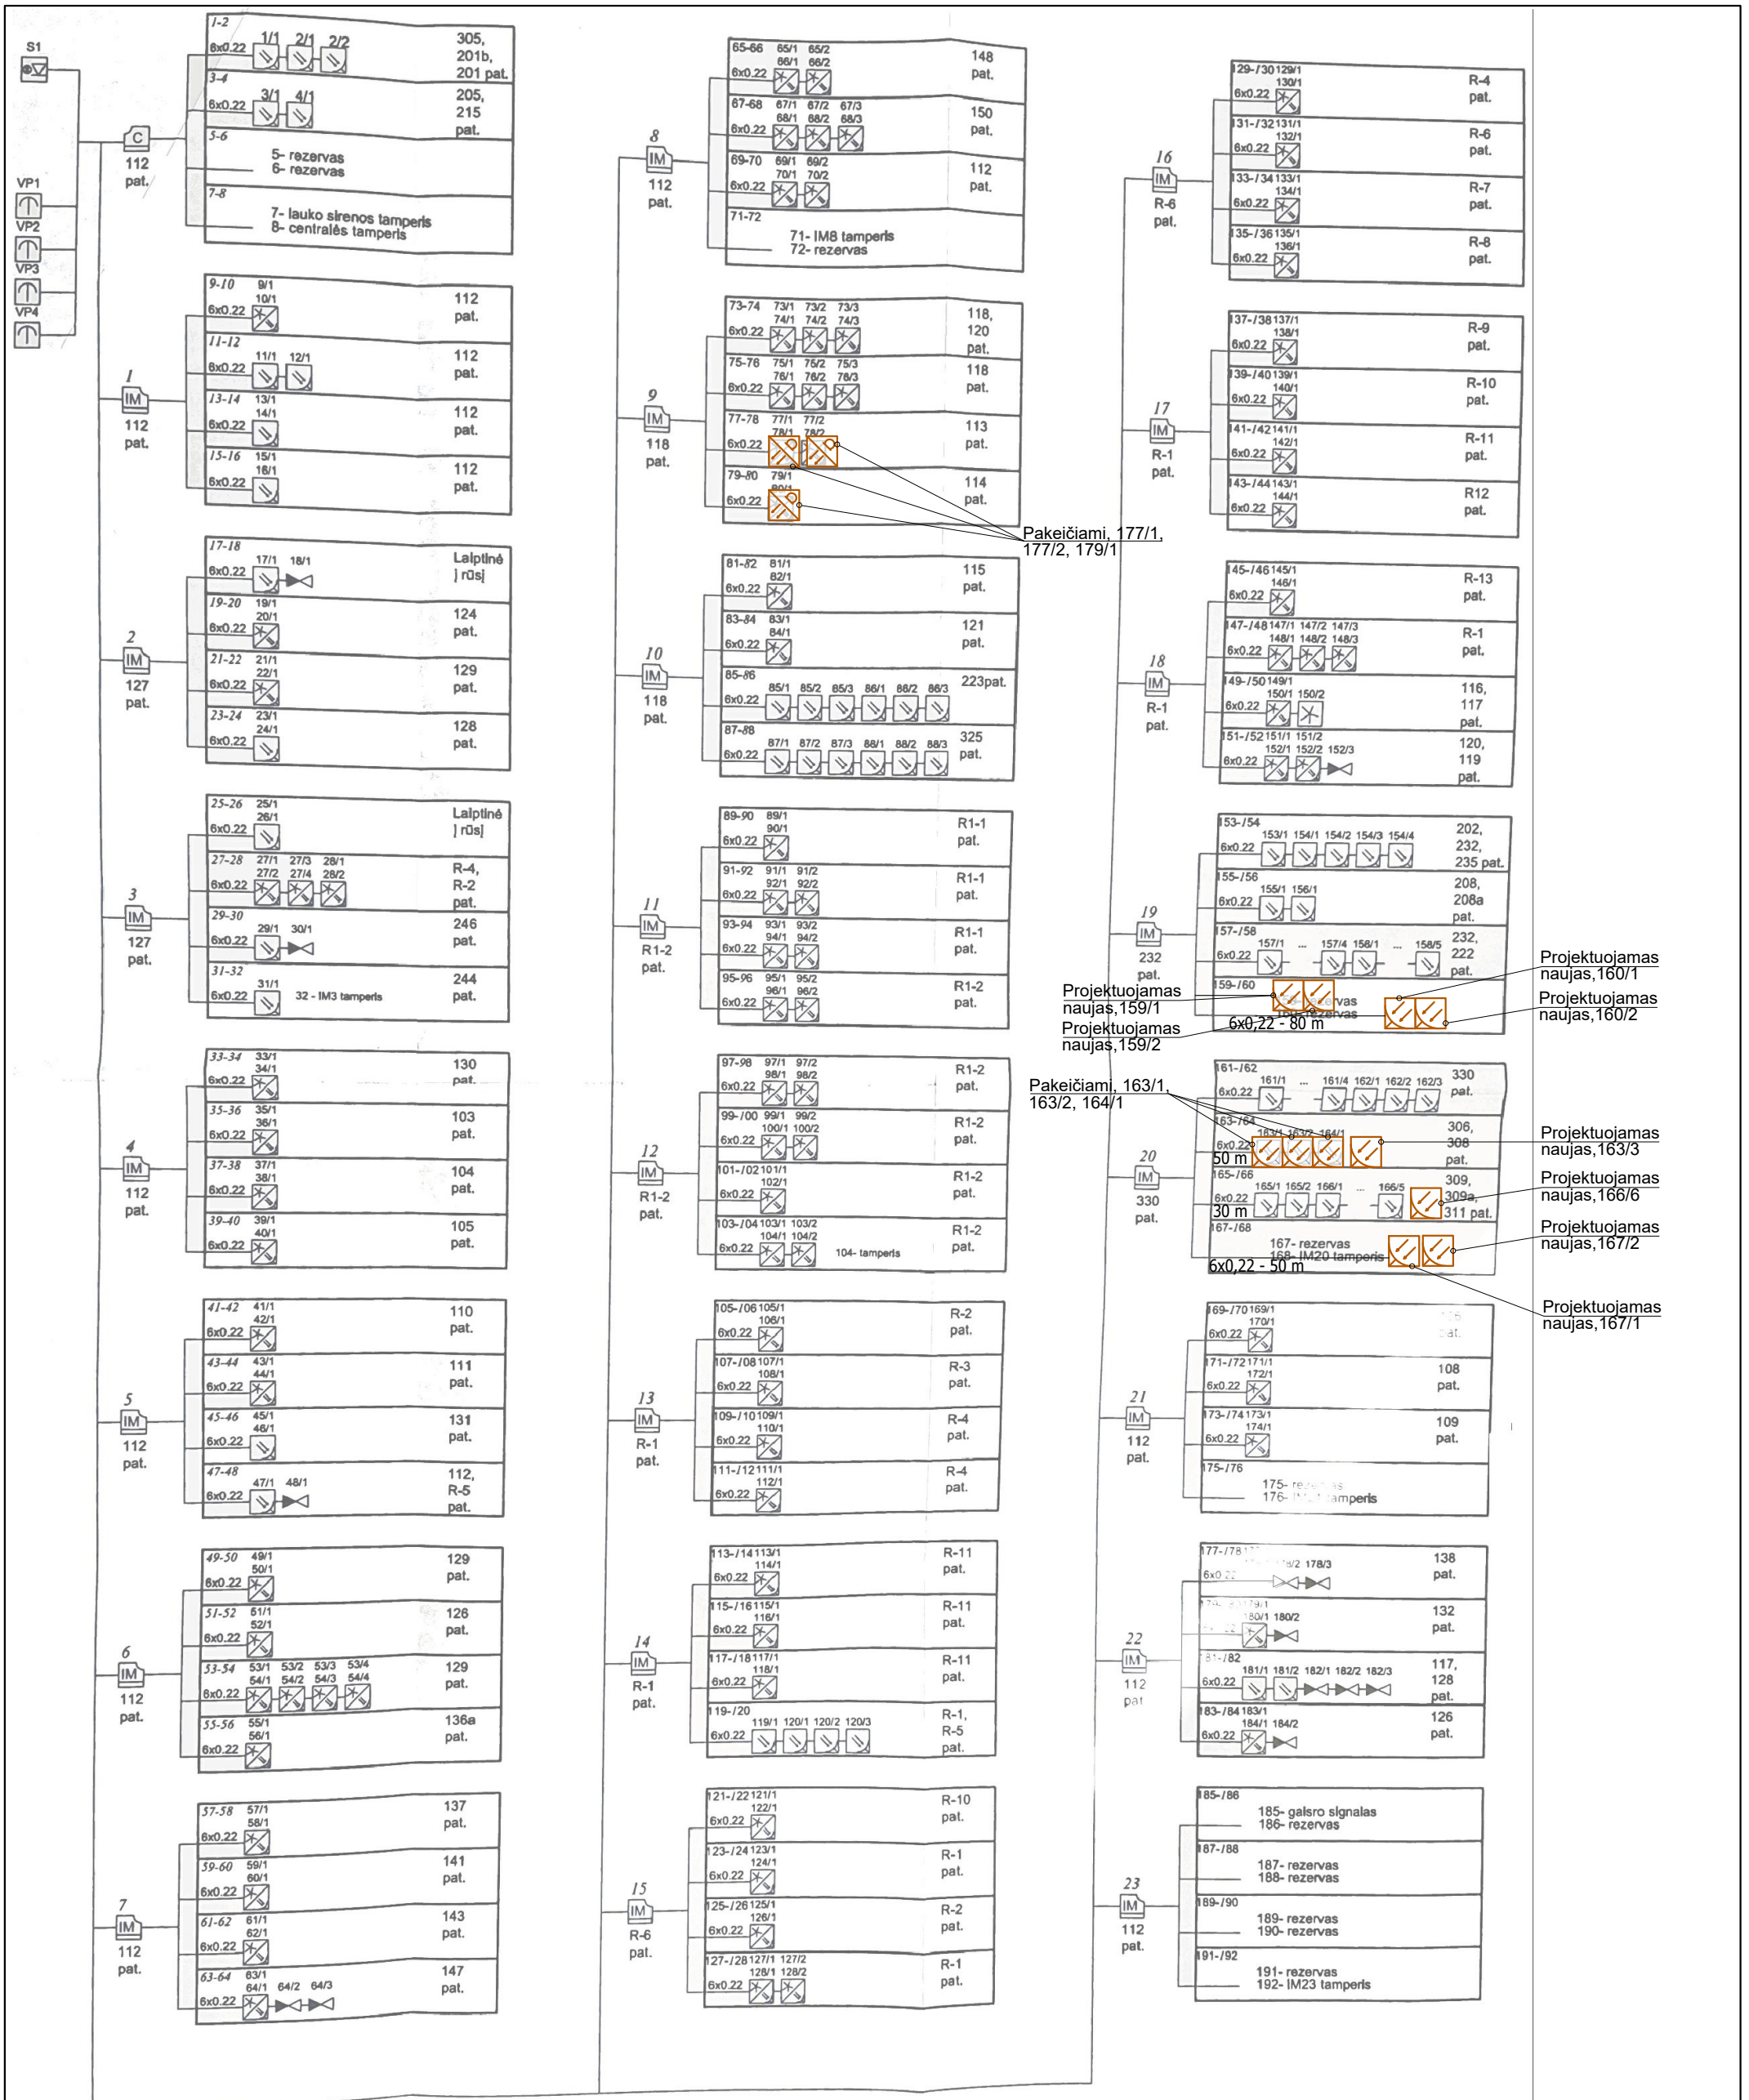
S1

VP1
VP2
VP3
VP4

C
112 pat.

1-2
6x0.22 1/1 2/1 2/2
305, 201b, 201 pat.

3-4
6x0.22 3/1 4/1
205, 215 pat.

5-6
5- rezervas
6- rezervas

7-8
7- lauko sirenos tamperis
8- centralės tamperis

1
IM
112 pat.

9-10 9/1 10/1
6x0.22
112 pat.

11-12
6x0.22 11/1 12/1
112 pat.

13-14 13/1 14/1
6x0.22
112 pat.

15-16 15/1 16/1
6x0.22
112 pat.

2
IM
127 pat.

17-18
6x0.22 17/1 18/1
Laiptinė į rūsį

19-20 19/1 20/1
6x0.22
124 pat.

21-22 21/1 22/1
6x0.22
129 pat.

23-24 23/1 24/1
6x0.22
128 pat.

3
IM
127 pat.

25-26 25/1 26/1
6x0.22
Laiptinė į rūsį

27-28 27/1 27/3 28/1 27/2 27/4 28/2
6x0.22
R-4, R-2 pat.

29-30
6x0.22 29/1 30/1
246 pat.

31-32
6x0.22 31/1 32 - IM3 tamperis
244 pat.

4
IM
112 pat.

33-34 33/1 34/1
6x0.22
130 pat.

35-36 35/1 36/1
6x0.22
103 pat.

37-38 37/1 38/1
6x0.22
104 pat.

39-40 39/1 40/1
6x0.22
105 pat.

5
IM
112 pat.

41-42 41/1 42/1
6x0.22
110 pat.

43-44 43/1 44/1
6x0.22
111 pat.

45-46 45/1 46/1
6x0.22
131 pat.

47-48
6x0.22 47/1 48/1
112, R-5 pat.

6
IM
112 pat.

49-50 49/1 50/1
6x0.22
129 pat.

51-52 51/1 52/1
6x0.22
126 pat.

53-54 53/1 53/2 53/3 53/4 54/1 54/2 54/3 54/4
6x0.22
129 pat.

55-56 55/1 56/1
6x0.22
136a pat.

7
IM
112 pat.

57-58 57/1 58/1
6x0.22
137 pat.

59-60 59/1 60/1
6x0.22
141 pat.

61-62 61/1 62/1
6x0.22
143 pat.

63-64 63/1 64/1 64/2 64/3
6x0.22
147 pat.

8
IM
112 pat.

65-66 65/1 65/2 66/1 66/2
6x0.22
148 pat.

67-68 67/1 67/2 67/3 68/1 68/2 68/3
6x0.22
150 pat.

69-70 69/1 69/2 70/1 70/2
6x0.22
112 pat.

71-72
71- IM8 tamperis
72- rezervas

9
IM
118 pat.

73-74 73/1 73/2 73/3 74/1 74/2 74/3
6x0.22
118, 120 pat.

75-76 75/1 75/2 75/3 76/1 76/2 76/3
6x0.22
118 pat.

77-78 77/1 77/2 78/1 78/2
6x0.22
113 pat.

79-80 79/1 80/1
6x0.22
114 pat.

Pakeičiami, 177/1, 177/2, 179/1

10
IM
118 pat.

81-82 81/1 82/1
6x0.22
115 pat.

83-84 83/1 84/1
6x0.22
121 pat.

85-86
6x0.22 85/1 85/2 85/3 86/1 86/2 86/3
223pat.

87-88
6x0.22 87/1 87/2 87/3 88/1 88/2 88/3
325 pat.

11
IM
R1-2 pat.

89-90 89/1 90/1
6x0.22
R1-1 pat.

91-92 91/1 91/2 92/1 92/2
6x0.22
R1-1 pat.

93-94 93/1 93/2 94/1 94/2
6x0.22
R1-1 pat.

95-96 95/1 95/2 96/1 96/2
6x0.22
R1-2 pat.

12
IM
R1-2 pat.

97-98 97/1 97/2 98/1 98/2
6x0.22
R1-2 pat.

99-/00 99/1 99/2 100/1 100/2
6x0.22
R1-2 pat.

101-/02 101/1 102/1
6x0.22
R1-2 pat.

103-/04 103/1 103/2 104/1 104/2
6x0.22 104- tamperis
R1-2 pat.

13
IM
R-1 pat.

105-/06 105/1 106/1
6x0.22
R-2 pat.

107-/08 107/1 108/1
6x0.22
R-3 pat.

109-/10 109/1 110/1
6x0.22
R-4 pat.

111-/12 111/1 112/1
6x0.22
R-4 pat.

14
IM
R-1 pat.

113-/14 113/1 114/1
6x0.22
R-11 pat.

115-/16 115/1 116/1
6x0.22
R-11 pat.

117-/18 117/1 118/1
6x0.22
R-11 pat.

119-/20
6x0.22 119/1 120/1 120/2 120/3
R-1, R-5 pat.

15
IM
R-6 pat.

121-/22 121/1 122/1
6x0.22
R-10 pat.

123-/24 123/1 124/1
6x0.22
R-1 pat.

125-/26 125/1 126/1
6x0.22
R-2 pat.

127-/28 127/1 127/2 128/1 128/2
6x0.22
R-1 pat.

16
IM
R-6 pat.

129-/30 129/1 130/1
6x0.22
R-4 pat.

131-/32 131/1 132/1
6x0.22
R-6 pat.

133-/34 133/1 134/1
6x0.22
R-7 pat.

135-/36 135/1 136/1
6x0.22
R-8 pat.

17
IM
R-1 pat.

137-/38 137/1 138/1
6x0.22
R-9 pat.

139-/40 139/1 140/1
6x0.22
R-10 pat.

141-/42 141/1 142/1
6x0.22
R-11 pat.

143-/44 143/1 144/1
6x0.22
R12 pat.

18
IM
R-1 pat.

145-/46 145/1 146/1
6x0.22
R-13 pat.

147-/48 147/1 147/2 147/3 148/1 148/2 148/3
6x0.22
R-1 pat.

149-/50 149/1 150/1 150/2
6x0.22
116, 117 pat.

151-/52 151/1 151/2 152/1 152/2 152/3
6x0.22
120, 119 pat.

19
IM
232 pat.

153-/54
6x0.22 153/1 154/1 154/2 154/3 154/4
202, 232, 235 pat.

155-/56
6x0.22 155/1 156/1
208, 208a pat.

157-/58
6x0.22 157/1 ... 157/4 158/1 ... 158/5
232, 222 pat.

159-/60
159- rezervas
160- rezervas

Projektuojamas naujas,159/1
Projektuojamas naujas,159/2
6x0,22 - 80 m
Projektuojamas naujas,160/1
Projektuojamas naujas,160/2

20
IM
330 pat.

Pakeičiami, 163/1, 163/2, 164/1

161-/62
6x0.22 161/1 ... 161/4 162/1 162/2 162/3
330 pat.

163-/64
6x0.22 163/1 163/2 164/1
50 m
306, 308 pat.
Projektuojamas naujas,163/3

165-/66
6x0.22 165/1 165/2 166/1 ... 166/5
30 m
309, 309a, 311 pat.
Projektuojamas naujas,166/6

167-/68
167- rezervas
168- IM20 tamperis
6x0,22 - 50 m
Projektuojamas naujas,167/2
Projektuojamas naujas,167/1

21
IM
112 pat.

169-/70 169/1 170/1
6x0.22
106 pat.

171-/72 171/1 172/1
6x0.22
108 pat.

173-/74 173/1 174/1
6x0.22
109 pat.

175-/76
175- rezervas
176- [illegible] tamperis

22
IM
112 pat

177-/78 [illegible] 178/2 178/3
6x0.22
138 pat.

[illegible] 179/1 180/1 180/2
6x0.22
132 pat.

181-/82
6x0.22 181/1 181/2 182/1 182/2 182/3
117, 128 pat.

183-/84 183/1 184/1 184/2
6x0.22
126 pat.

23
IM
112 pat.

185-/86
185- gaisro signalas
186- rezervas

187-/88
187- rezervas
188- rezervas

189-/90
189- rezervas
190- rezervas

191-/92
191- rezervas
192- IM23 tamperis